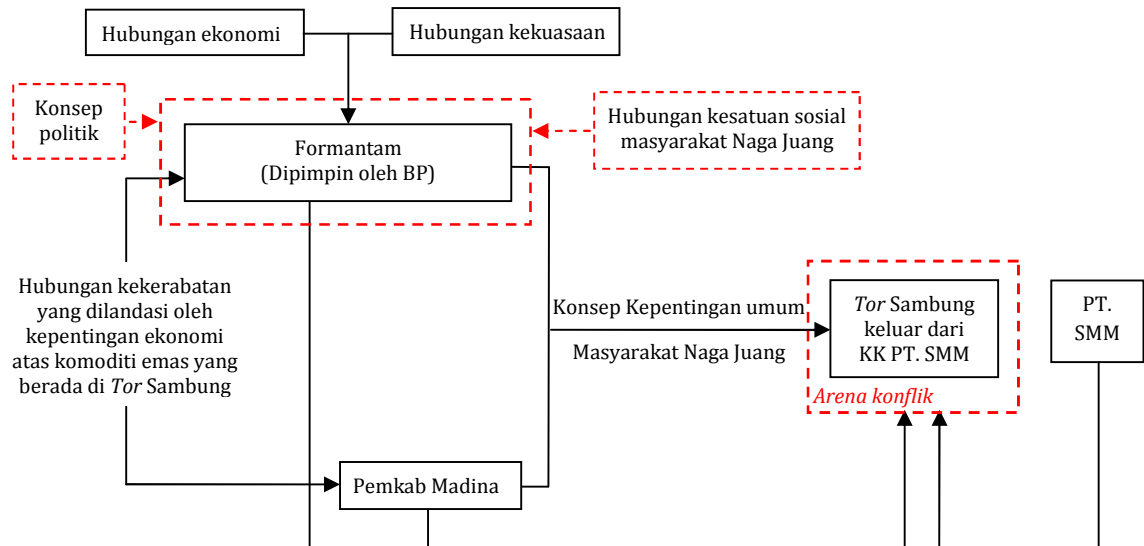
Hubungan ekonomi

Hubungan kekuasaan

Konsep politik

Formantam (Dipimpin oleh BP)

Hubungan kesatuan sosial masyarakat Naga Juang

Hubungan kekerabatan yang dilandasi oleh kepentingan ekonomi atas komoditi emas yang berada di *Tor* Sambung

Konsep Kepentingan umum

Masyarakat Naga Juang

*Tor* Sambung keluar dari KK PT. SMM

*Arena konflik*

PT. SMM

Pemkab Madina